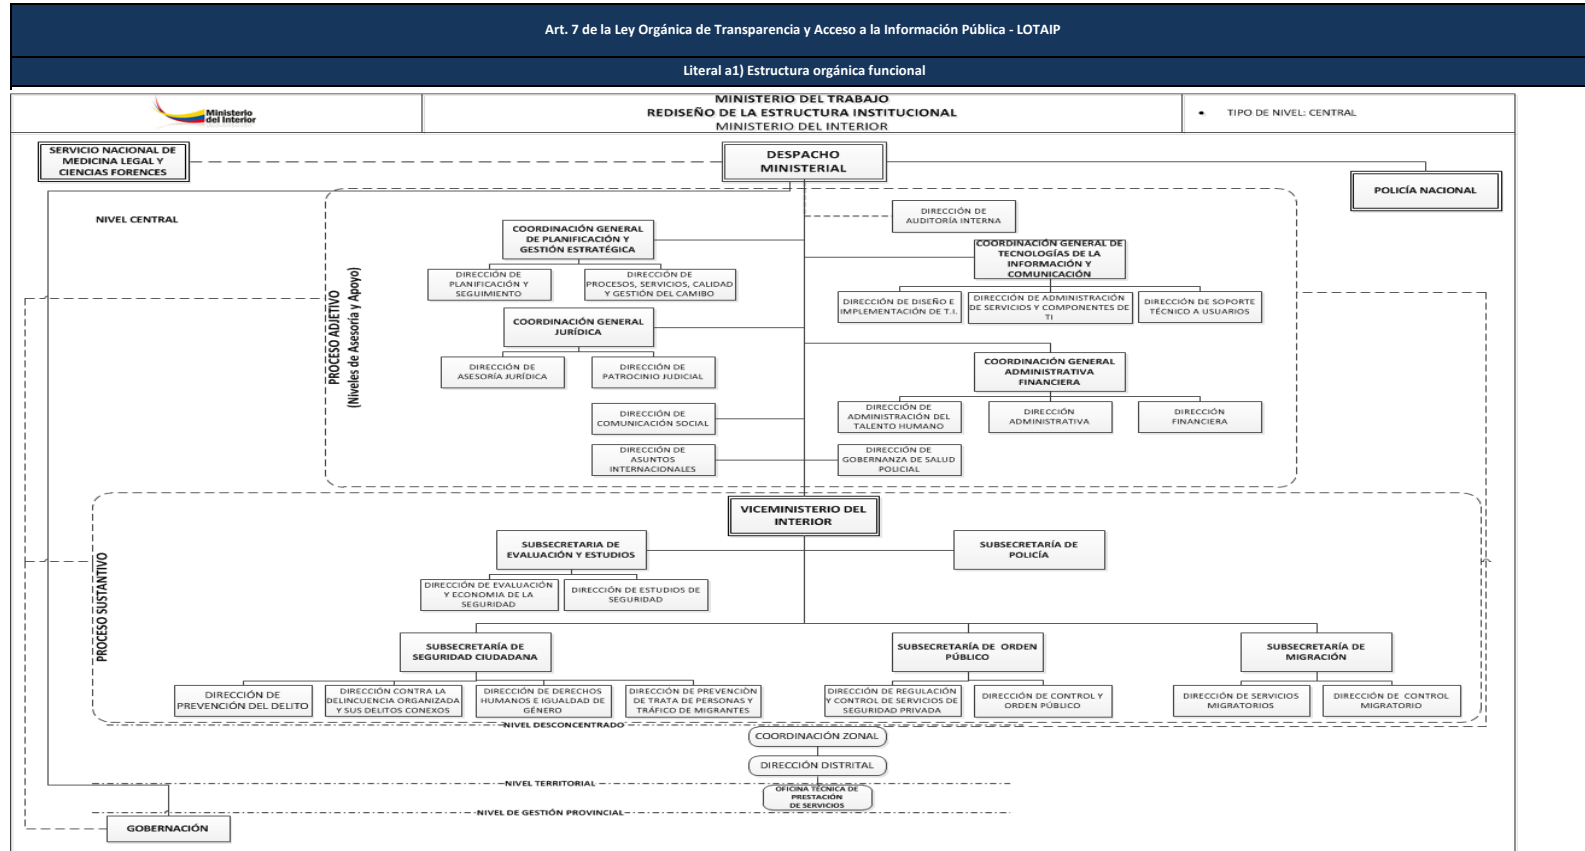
Art. 7 de la Ley Orgánica de Transparencia y Acceso a la Información Pública - LOTAIP

Literal a1) Estructura orgánica funcional

Ministerio del Interior

MINISTERIO DEL TRABAJO
REDISEÑO DE LA ESTRUCTURA INSTITUCIONAL
MINISTERIO DEL INTERIOR

• TIPO DE NIVEL: CENTRAL

SERVICIO NACIONAL DE MEDICINA LEGAL Y CIENCIAS FORENCES

DESPACHO MINISTERIAL

POLICÍA NACIONAL

NIVEL CENTRAL

PROCESO ADJETIVO (Niveles de Asesoría y Apoyo)

DIRECCIÓN DE AUDITORÍA INTERNA

COORDINACIÓN GENERAL DE PLANIFICACIÓN Y GESTIÓN ESTRATÉGICA

DIRECCIÓN DE PLANIFICACIÓN Y SEGUIMIENTO

DIRECCIÓN DE PROCESOS, SERVICIOS, CALIDAD Y GESTIÓN DEL CAMBIO

COORDINACIÓN GENERAL DE TECNOLOGÍAS DE LA INFORMACIÓN Y COMUNICACIÓN

DIRECCIÓN DE DISEÑO E IMPLEMENTACIÓN DE T.I.

DIRECCIÓN DE ADMINISTRACIÓN DE SERVICIOS Y COMPONENTES DE TI

DIRECCIÓN DE SOPORTE TÉCNICO A USUARIOS

COORDINACIÓN GENERAL JURÍDICA

DIRECCIÓN DE ASESORÍA JURÍDICA

DIRECCIÓN DE PATROCINIO JUDICIAL

COORDINACIÓN GENERAL ADMINISTRATIVA FINANCIERA

DIRECCIÓN DE COMUNICACIÓN SOCIAL

DIRECCIÓN DE ADMINISTRACIÓN DEL TALENTO HUMANO

DIRECCIÓN ADMINISTRATIVA

DIRECCIÓN FINANCIERA

DIRECCIÓN DE ASUNTOS INTERNACIONALES

DIRECCIÓN DE GOBERNANZA DE SALUD POLICIAL

PROCESO SUSTANTIVO

VICEMINISTERIO DEL INTERIOR

SUBSECRETARIA DE EVALUACIÓN Y ESTUDIOS

SUBSECRETARÍA DE POLICÍA

DIRECCIÓN DE EVALUACIÓN Y ECONOMIA DE LA SEGURIDAD

DIRECCIÓN DE ESTUDIOS DE SEGURIDAD

SUBSECRETARÍA DE SEGURIDAD CIUDADANA

SUBSECRETARÍA DE ORDEN PÚBLICO

SUBSECRETARÍA DE MIGRACIÓN

DIRECCIÓN DE PREVENCIÓN DEL DELITO

DIRECCIÓN CONTRA LA DELINCUENCIA ORGANIZADA Y SUS DELITOS CONEXOS

DIRECCIÓN DE DERECHOS HUMANOS E IGUALDAD DE GÉNERO

DIRECCIÓN DE PREVENCIÓN DE TRATA DE PERSONAS Y TRÁFICO DE MIGRANTES

DIRECCIÓN DE REGULACIÓN Y CONTROL DE SERVICIOS DE SEGURIDAD PRIVADA

DIRECCIÓN DE CONTROL Y ORDEN PÚBLICO

DIRECCIÓN DE SERVICIOS MIGRATORIOS

DIRECCIÓN DE CONTROL MIGRATORIO

NIVEL DESCONCENTRADO

COORDINACIÓN ZONAL

DIRECCIÓN DISTRITAL

NIVEL TERRITORIAL

OFICINA TÉCNICA DE PRESTACIÓN DE SERVICIOS

NIVEL DE GESTIÓN PROVINCIAL

GOBERNACIÓN